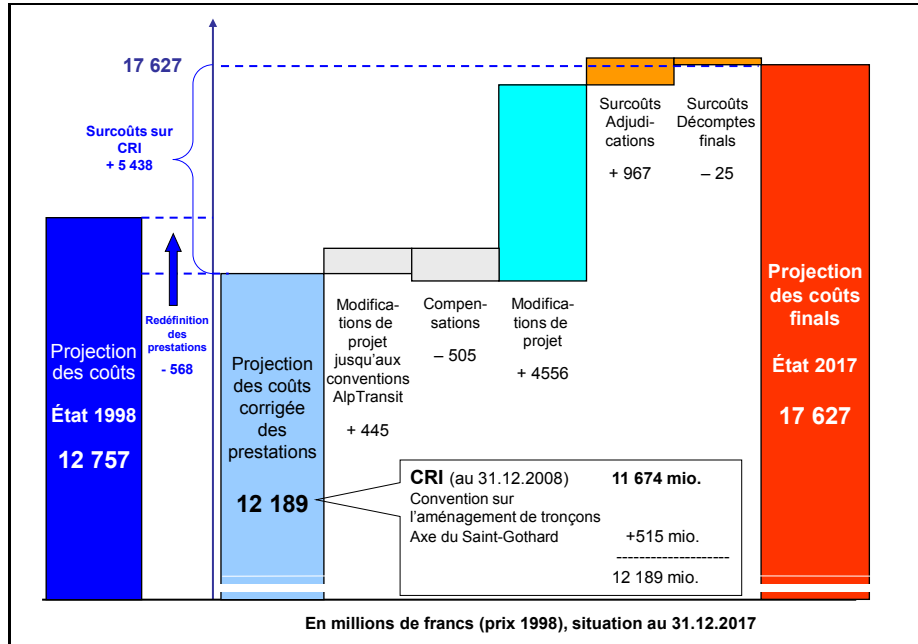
17 627

Surcoûts sur CRI + 5 438

Projection des coûts

État 1998

12 757

Redéfinition des prestations

- 568

Projection des coûts corrigée des prestations

12 189

Modifications de projet jusqu'aux conventions AlpTransit

+ 445

Compensations

– 505

Modifications de projet

+ 4556

Surcoûts Adjudications

+ 967

Surcoûts Décomptes finals

– 25

Projection des coûts finals

État 2017

17 627

CRI (au 31.12.2008) 11 674 mio.
Convention sur l'aménagement de tronçons Axe du Saint-Gothard +515 mio.
--------------------
12 189 mio.

En millions de francs (prix 1998), situation au 31.12.2017